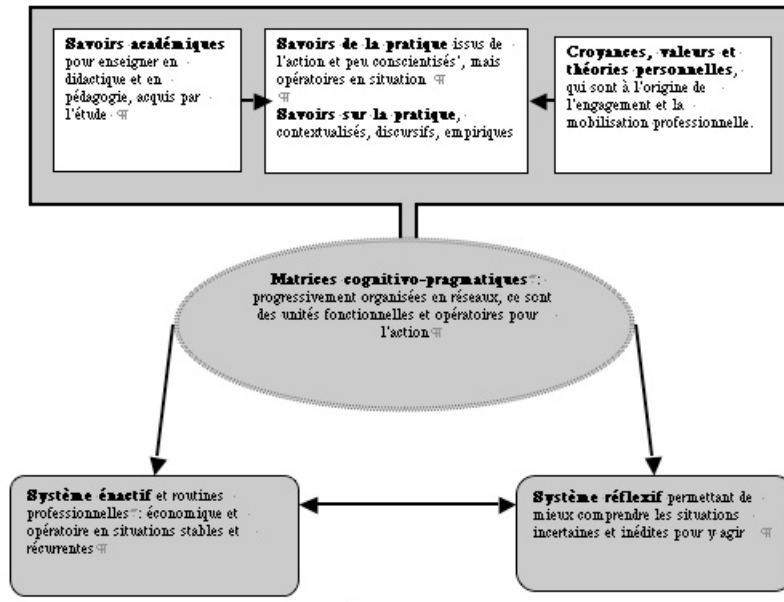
**Savoirs académiques** pour enseigner en didactique et en pédagogie, acquis par l'étude

**Savoirs de la pratique** issus de l'action et peu conscientisés', mais opératoires en situation

**Savoirs sur la pratique**, contextualisés, discursifs, empiriques

**Croyances, valeurs et théories personnelles**, qui sont à l'origine de l'engagement et la mobilisation professionnelle.

**Matrices cognitivo-pragmatiques** : progressivement organisées en réseaux, ce sont des unités fonctionnelles et opératoires pour l'action

**Système énactif** et routines professionnelles : économique et opératoire en situations stables et récurrentes

**Système réflexif** permettant de mieux comprendre les situations incertaines et inédites pour y agir